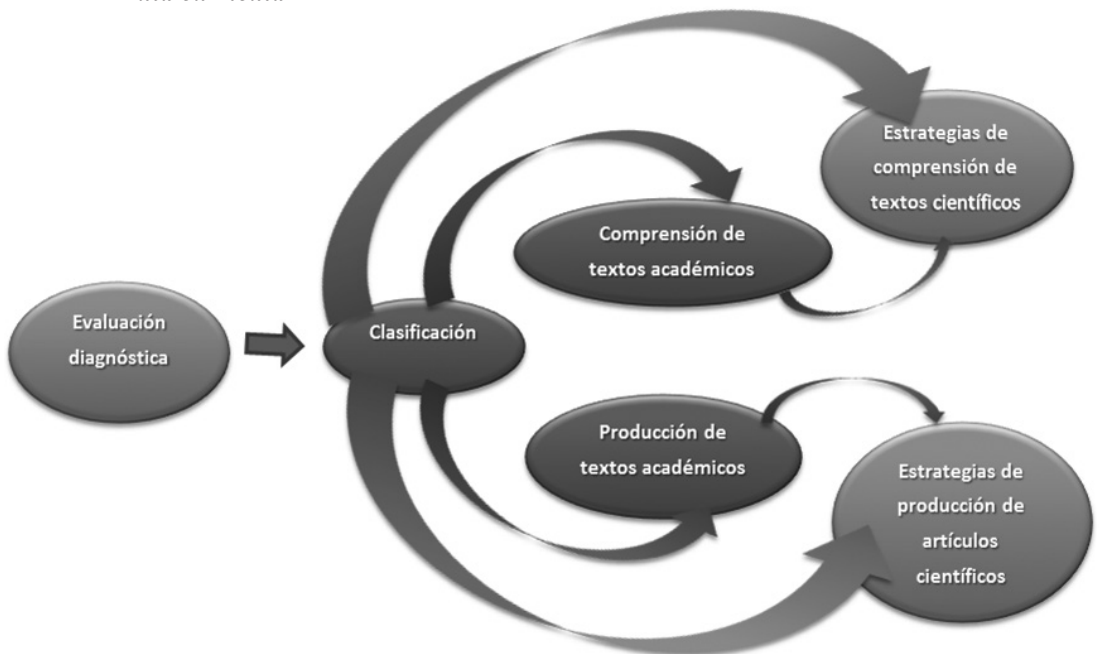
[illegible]

Evaluación diagnóstica

Clasificación

Comprensión de textos académicos

Estrategias de comprensión de textos científicos

Producción de textos académicos

Estrategias de producción de artículos científicos